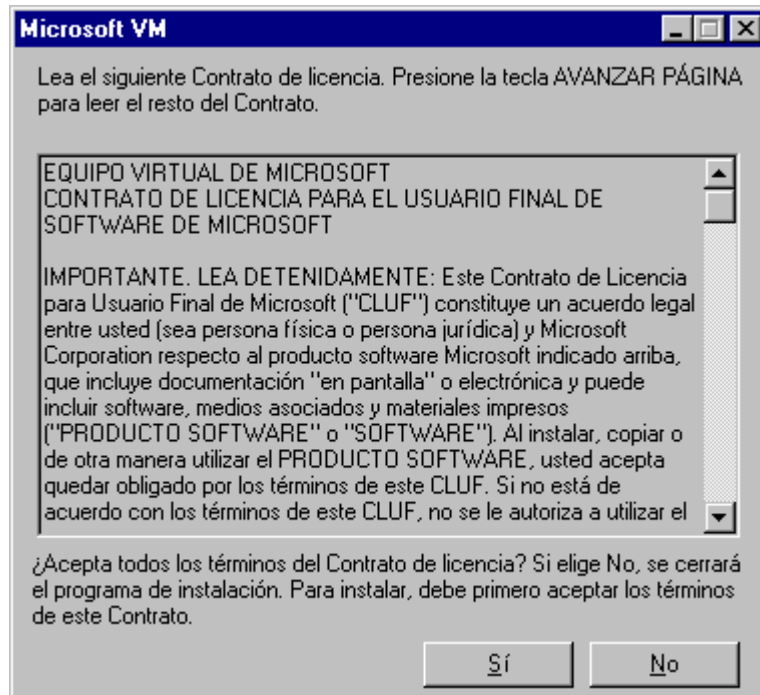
Microsoft VM

Lea el siguiente Contrato de licencia. Presione la tecla AVANZAR PÁGINA para leer el resto del Contrato.

EQUIPO VIRTUAL DE MICROSOFT
CONTRATO DE LICENCIA PARA EL USUARIO FINAL DE SOFTWARE DE MICROSOFT

IMPORTANTE. LEA DETENIDAMENTE: Este Contrato de Licencia para Usuario Final de Microsoft ("CLUF") constituye un acuerdo legal entre usted (sea persona física o persona jurídica) y Microsoft Corporation respecto al producto software Microsoft indicado arriba, que incluye documentación "en pantalla" o electrónica y puede incluir software, medios asociados y materiales impresos ("PRODUCTO SOFTWARE" o "SOFTWARE"). Al instalar, copiar o de otra manera utilizar el PRODUCTO SOFTWARE, usted acepta quedar obligado por los términos de este CLUF. Si no está de acuerdo con los términos de este CLUF, no se le autoriza a utilizar el

¿Acepta todos los términos del Contrato de licencia? Si elige No, se cerrará el programa de instalación. Para instalar, debe primero aceptar los términos de este Contrato.

Sí

No